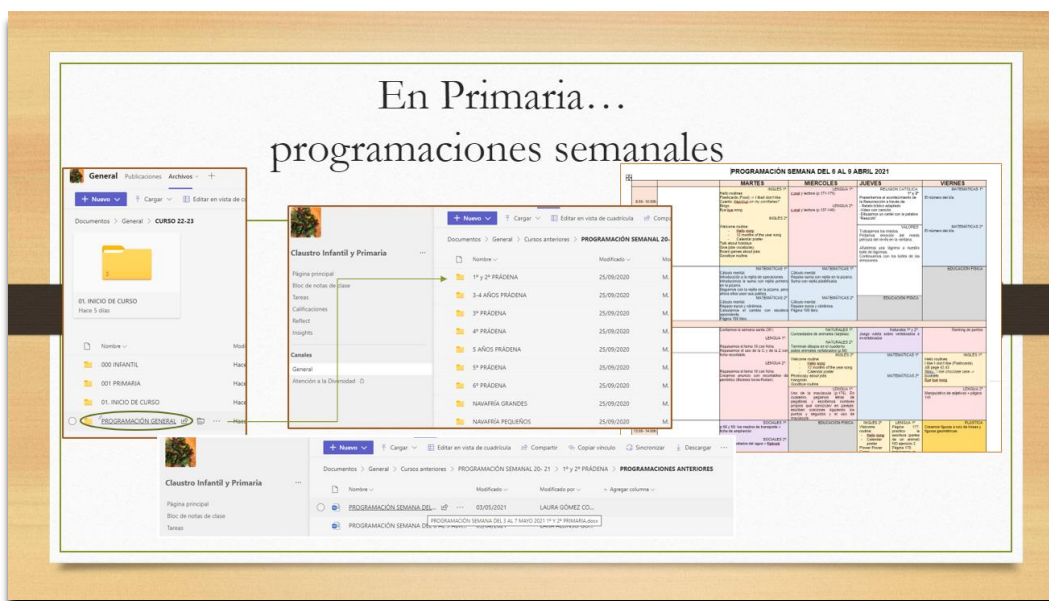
En Primaria…
programaciones semanales

General Publicaciones Archivos +

+ Nuevo Cargar Editar en vista de cu

Documentos > General > CURSO 22-23

01. INICIO DE CURSO
Hace 5 días

Nombre Modi
000 INFANTIL Hace
001 PRIMARIA Hace
01. INICIO DE CURSO Hace
PROGRAMACIÓN GENERAL Hace

Claustro Infantil y Primaria

Página principal
Bloc de notas de clase
Tareas
Calificaciones
Reflect
Insights

Canales
General
Atención a la Diversidad

+ Nuevo Cargar Editar en vista de cuadrícula Comp

Documentos > General > Cursos anteriores > PROGRAMACIÓN SEMANAL 20-

| Nombre | Modificado | M |
|---|---|---|
| 1º y 2º PRÁDENA | 25/09/2020 | M |
| 3-4 AÑOS PRÁDENA | 25/09/2020 | M |
| 3º PRÁDENA | 25/09/2020 | M |
| 4º PRÁDENA | 25/09/2020 | M |
| 5 AÑOS PRÁDENA | 25/09/2020 | M |
| 5º PRÁDENA | 25/09/2020 | M |
| 6º PRÁDENA | 25/09/2020 | M |
| NAVAFRÍA GRANDES | 25/09/2020 | M |
| NAVAFRÍA PEQUEÑOS | 25/09/2020 | M |

PROGRAMACIÓN SEMANA DEL 6 AL 9 ABRIL 2021

| MARTES | MIÉRCOLES | JUEVES | VIERNES |
|---|---|---|---|
| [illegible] | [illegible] | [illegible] | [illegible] |

Claustro Infantil y Primaria

Página principal
Bloc de notas de clase
Tareas

+ Nuevo Cargar Editar en vista de cuadrícula Compartir Copiar vínculo Sincronizar Descargar

Documentos > General > Cursos anteriores > PROGRAMACIÓN SEMANAL 20- 21 > 1º y 2º PRÁDENA > PROGRAMACIONES ANTERIORES

| Nombre | Modificado | Modificado por | + Agregar columna |
|---|---|---|---|
| PROGRAMACIÓN SEMANA DEL... | 03/05/2021 | LAURA GÓMEZ CO... | |
| PROGRAMACIÓN SEMANA DEL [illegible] | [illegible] | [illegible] | |

PROGRAMACIÓN SEMANA DEL 3 AL 7 MAYO 2021 1º Y 2º PRIMARIA.docx